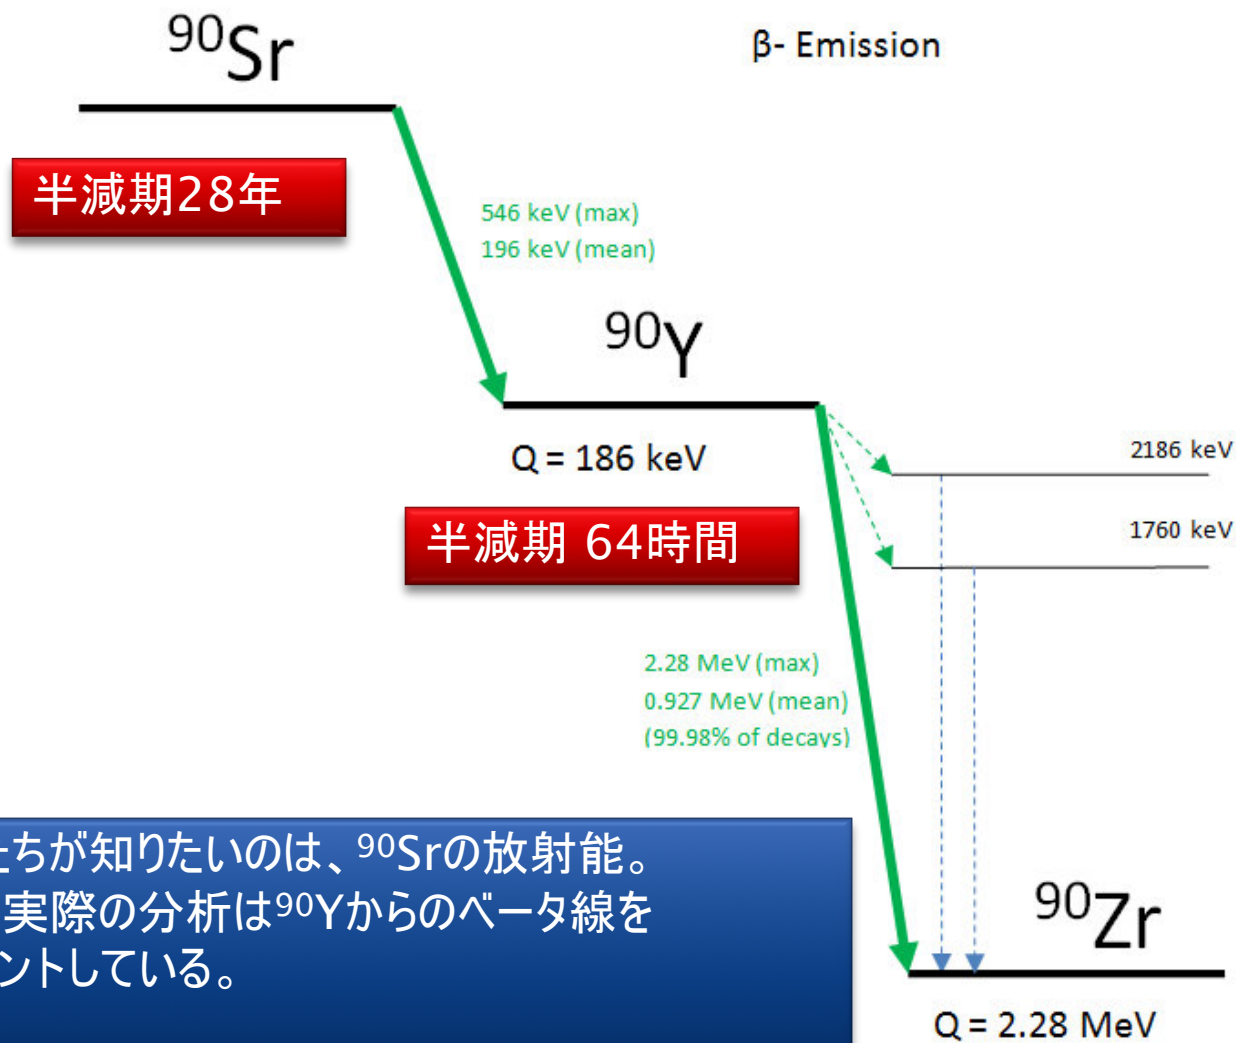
$^{90}Sr$

β- Emission

半減期28年

546 keV (max)
196 keV (mean)

$^{90}Y$

Q = 186 keV

半減期 64時間

2186 keV

1760 keV

2.28 MeV (max)
0.927 MeV (mean)
(99.98% of decays)

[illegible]ちが知りたいのは、$^{90}$Srの放射能。
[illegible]実際の分析は$^{90}$Yからのベータ線を
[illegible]ントしている。

$^{90}Zr$

Q = 2.28 MeV